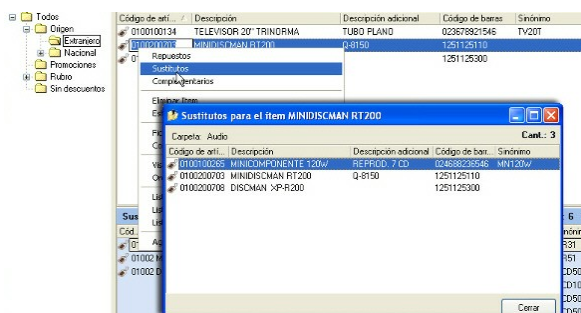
Todos
Origen
Extranjero
Nacional
Promociones
Rubro
Sin descuentos

| Código de artí... | Descripción | Descripción adicional | Código de barras | Sinónimo |
|---|---|---|---|---|
| 0100100134 | TELEVISOR 20" TRINORMA | TUBO PLANO | 023678921546 | TV20T |
| 0100200703 | MINIDISCMAN RT200 | Q-8150 | 1251125110 | |
| 01 | | | 1251125300 | |

Repuestos
Sustitutos
Complementarios
Eliminar ítem
Es
Fi
Co
Vi
Or
Lis
Lis
Lis
Ag

Sus
Cód.
01
01002 M
01002 D

Sustitutos para el ítem MINIDISCMAN RT200
Carpeta: Audio
Cant.: 3

| Código de artí... | Descripción | Descripción adicional | Código de barr... | Sinónimo |
|---|---|---|---|---|
| 0100100265 | MINICOMPONENTE 120W | REPROD. 7 CD | 024688236546 | MN120W |
| 0100200703 | MINIDISCMAN RT200 | Q-8150 | 1251125110 | |
| 0100200708 | DISCMAN XP-R200 | | 1251125300 | |

Cerrar

6
inónim
R31
CD50
CD50
CD50
CD50